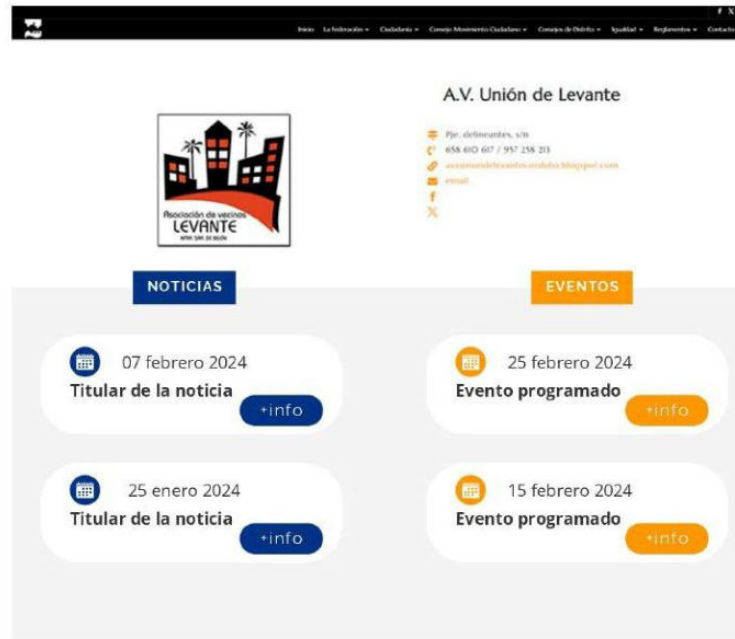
Inicio La federación ▾ Ciudadanía ▾ Consejo Movimiento Ciudadano ▾ Consejos de Distrito ▾ Igualdad ▾ Reglamentos ▾ Contacto

A.V. Unión de Levante

Pje. delineantes, s/n
658 610 617 / 957 258 213
asociaciondelevantecordoba.blogspot.com
email

Asociación de vecinos
LEVANTE
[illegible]

NOTICIAS

EVENTOS

07 febrero 2024
Titular de la noticia
+info

25 febrero 2024
Evento programado
+info

25 enero 2024
Titular de la noticia
+info

15 febrero 2024
Evento programado
+info